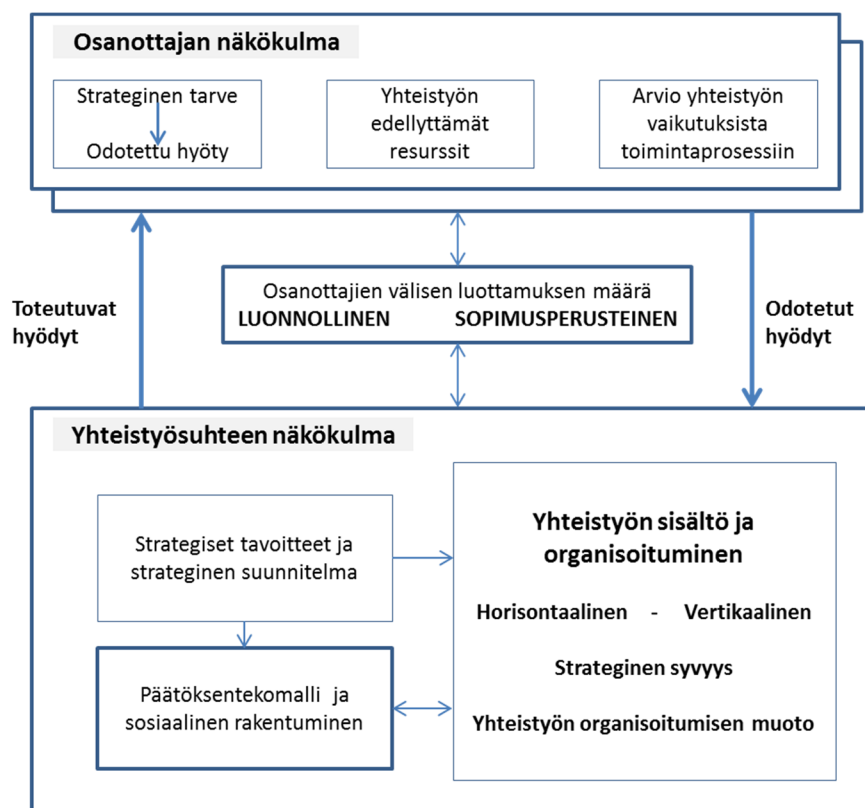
Osanottajan näkökulma

Strateginen tarve

Odotettu hyöty

Yhteistyön edellyttämät resurssit

Arvio yhteistyön vaikutuksista toimintaprosessiin

Toteutuvat hyödyt

Osanottajien välisen luottamuksen määrä
LUONNOLLINEN SOPIMUSPERUSTEINEN

Odotetut hyödyt

Yhteistyösuhteen näkökulma

Strategiset tavoitteet ja strateginen suunnitelma

Päätöksentekomalli ja sosiaalinen rakentuminen

Yhteistyön sisältö ja organisoituminen

Horisontaalinen - Vertikaalinen

Strateginen syvyys

Yhteistyön organisoitumisen muoto